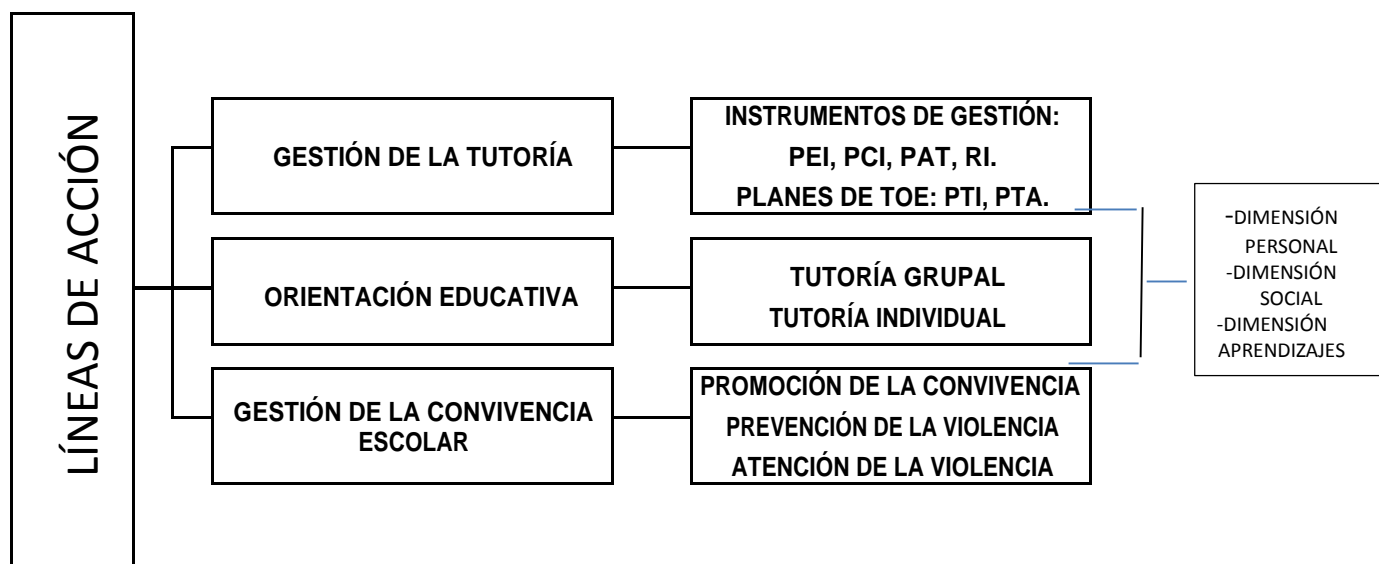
LÍNEAS DE ACCIÓN

GESTIÓN DE LA TUTORÍA

INSTRUMENTOS DE GESTIÓN:
PEI, PCI, PAT, RI.
PLANES DE TOE: PTI, PTA.

ORIENTACIÓN EDUCATIVA

TUTORÍA GRUPAL
TUTORÍA INDIVIDUAL

GESTIÓN DE LA CONVIVENCIA ESCOLAR

PROMOCIÓN DE LA CONVIVENCIA
PREVENCIÓN DE LA VIOLENCIA
ATENCIÓN DE LA VIOLENCIA

-DIMENSIÓN PERSONAL
-DIMENSIÓN SOCIAL
-DIMENSIÓN APRENDIZAJES